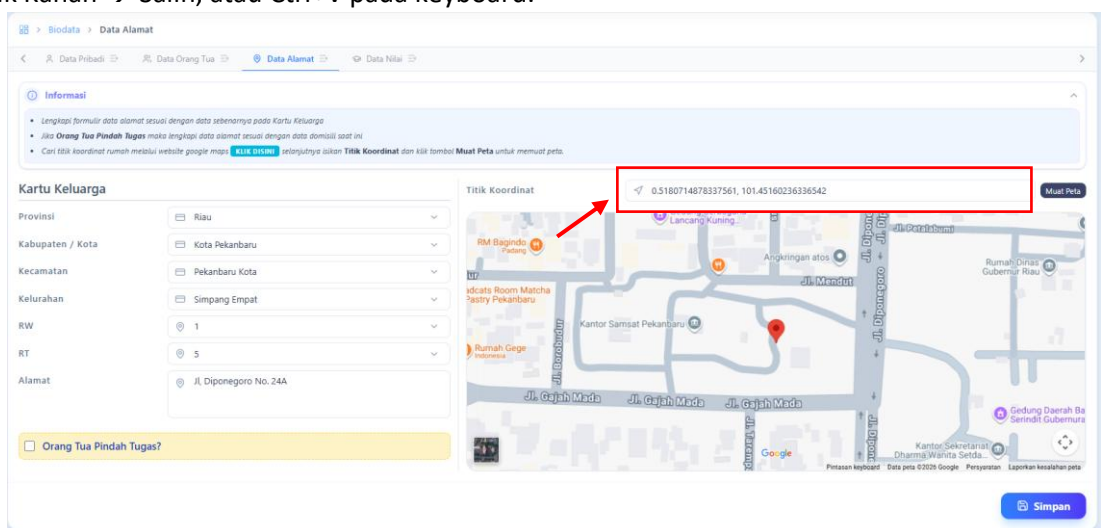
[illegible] kanan -> Salin, atau Ctrl + V pada keyboard.

Biodata > Data Alamat

Data Pribadi   Data Orang Tua   Data Alamat   Data Nilai

Informasi

• Lengkapi formulir data alamat sesuai dengan data sebenarnya pada Kartu Keluarga
• Jika **Orang Tua Pindah Tugas** maka lengkapi data alamat sesuai dengan data domisili saat ini
• Cari titik koordinat rumah melalui website google maps KLIK DISINI selanjutnya isikan **Titik Koordinat** dan klik tombol **Muat Peta** untuk memuat peta.

Kartu Keluarga

| | |
|---|---|
| Provinsi | Riau |
| Kabupaten / Kota | Kota Pekanbaru |
| Kecamatan | Pekanbaru Kota |
| Kelurahan | Simpang Empat |
| RW | 1 |
| RT | 5 |
| Alamat | Jl, Diponegoro No. 24A |

Orang Tua Pindah Tugas?

Titik Koordinat   0.5180714878337561, 101.45160236336542   Muat Peta

Lancang Kuning   Jl. Diponegoro   Jl. Petalabumi   RM Bagindo Padang   Angkringan atos   Rumah Dinas Gubernur Riau   Jl. Mendut   adcats Room Matcha Pastry Pekanbaru   Kantor Samsat Pekanbaru   Jl. Borobudur   Rumah Gege Indonesia   Jl. Gajah Mada   Jl. Gajah Mada   Jl. Gajah Mada   Gedung Daerah Ba Serindit Gubernura   Kantor Sekretariat Dharma Wanita Setda...   Google   Pintasan keyboard   Data peta ©2026 Google   Persyaratan   Laporkan kesalahan peta

Simpan